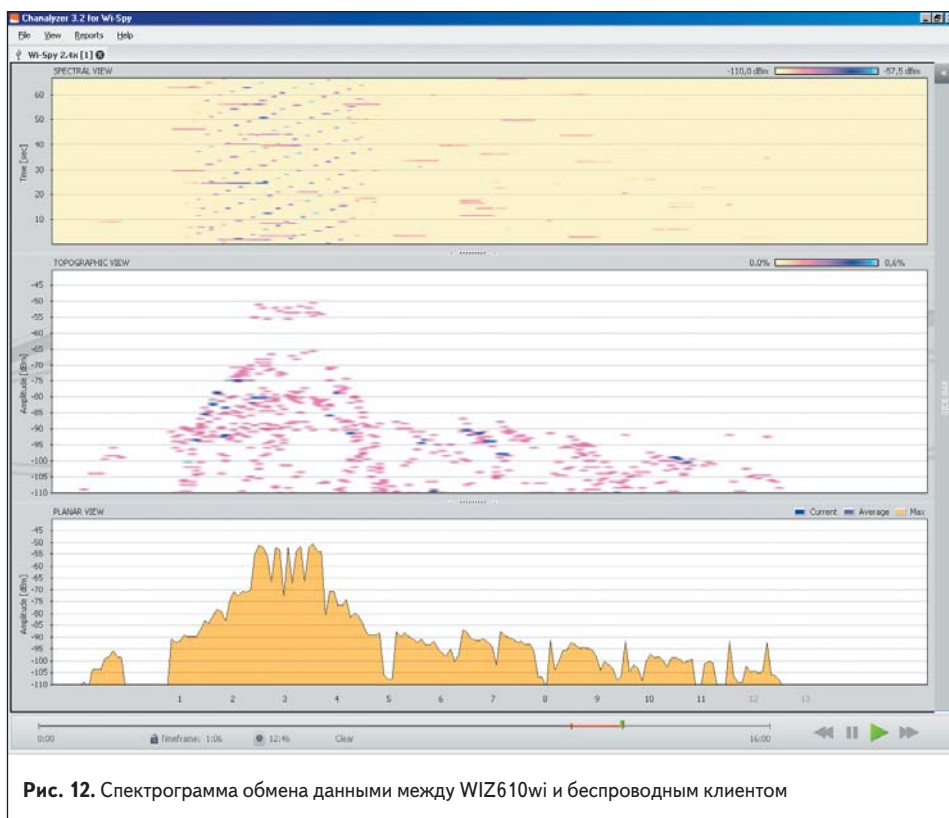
Chanalyzer 3.2 for Wi-Spy

File View Reports Help

Wi-Spy 2.4x [1]

SPECTRAL VIEW

-110,0 dBm -57,5 dBm

Time [sec]

60
50
40
30
20
10

TOPOGRAPHIC VIEW

0.0% 0,6%

Amplitude [dBm]

-45
-50
-55
-60
-65
-70
-75
-80
-85
-90
-95
-100
-105
-110

PLANAR VIEW

Current Average Max

Amplitude [dBm]

-45
-50
-55
-60
-65
-70
-75
-80
-85
-90
-95
-100
-105
-110

1 2 3 4 5 6 7 8 9 10 11 12 13

0:00 Timeframe: 1:06 12:46 Clear 16:00

**Рис. 12.** Спектрограмма обмена данными между WIZ610wi и беспроводным клиентом